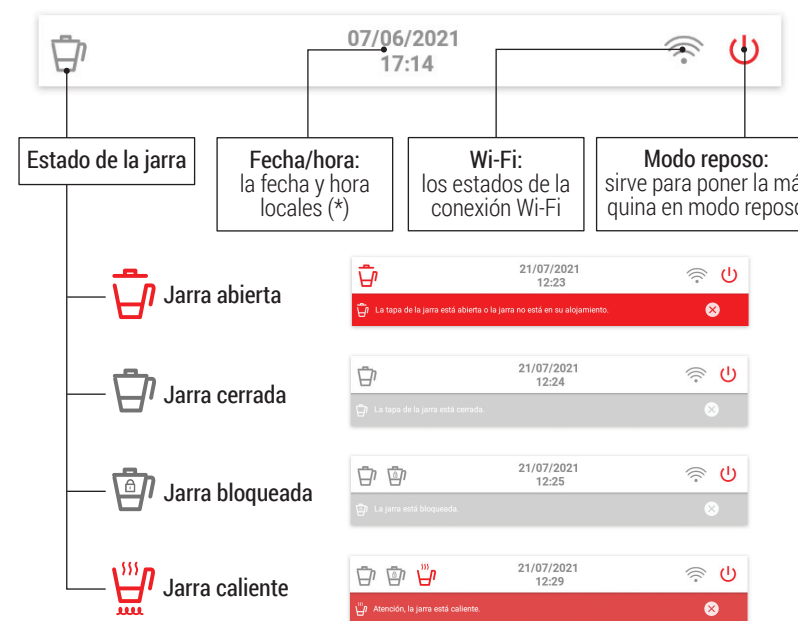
07/06/2021
17:14

Estado de la jarra

Fecha/hora:
la fecha y hora locales (*)

Wi-Fi:
los estados de la conexión Wi-Fi

Modo reposo:
sirve para poner la máquina en modo reposo

Jarra abierta

21/07/2021
12:23

La tapa de la jarra está abierta o la jarra no está en su alojamiento.

Jarra cerrada

21/07/2021
12:24

La tapa de la jarra está cerrada.

Jarra bloqueada

21/07/2021
12:25

La jarra está bloqueada.

Jarra caliente

21/07/2021
12:29

Atención, la jarra está caliente.